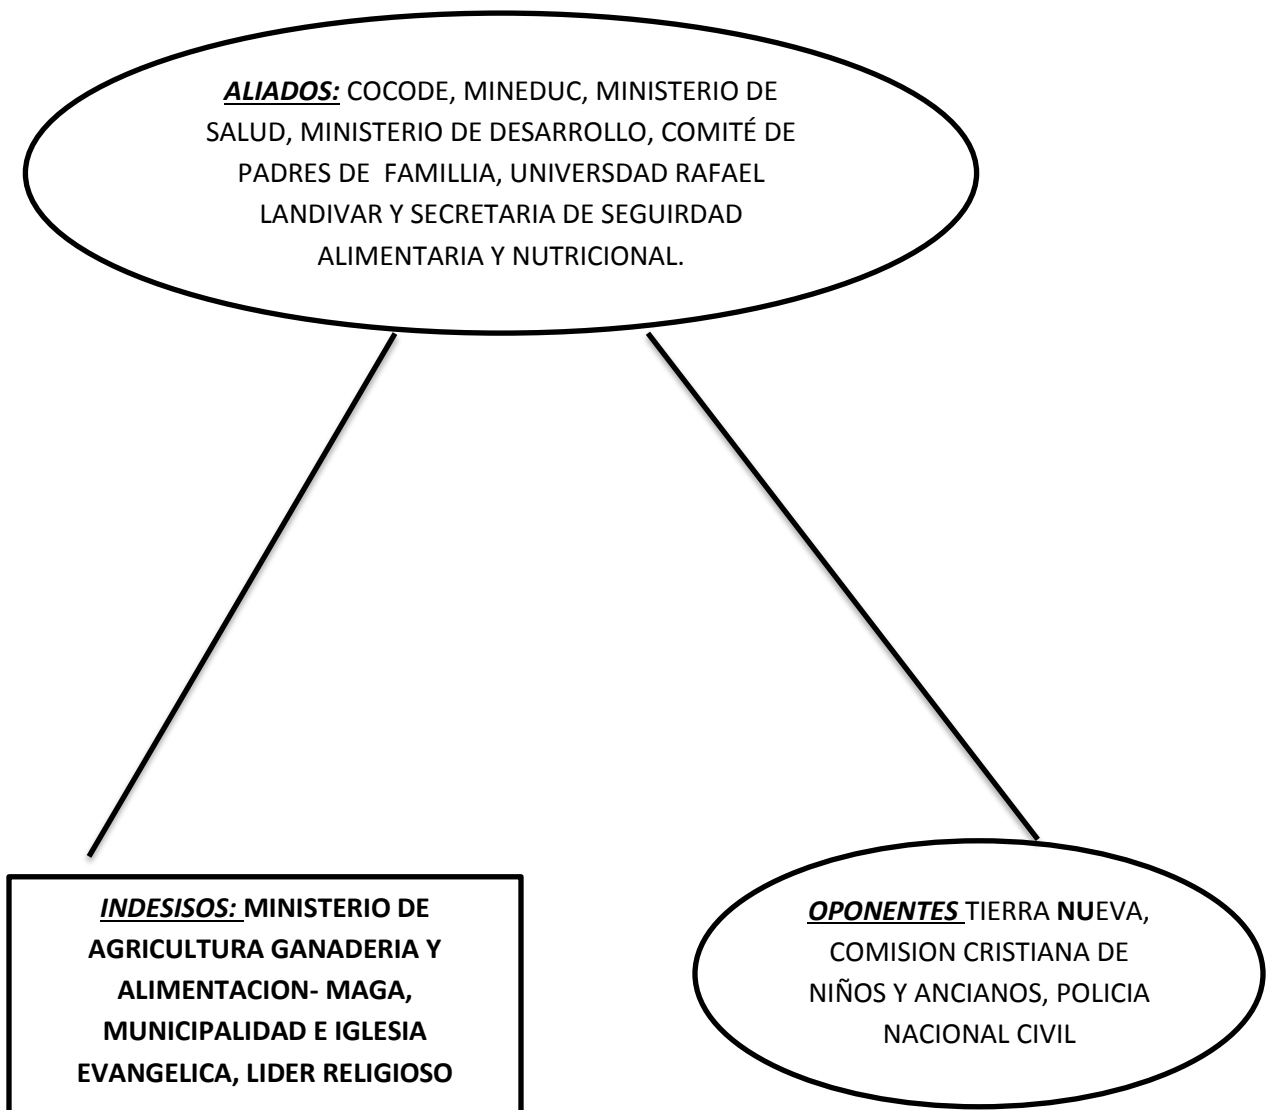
ALIADOS: COCODE, MINEDUC, MINISTERIO DE SALUD, MINISTERIO DE DESARROLLO, COMITÉ DE PADRES DE FAMILLIA, UNIVERSDAD RAFAEL LANDIVAR Y SECRETARIA DE SEGUIRDAD ALIMENTARIA Y NUTRICIONAL.

INDESISOS: MINISTERIO DE AGRICULTURA GANADERIA Y ALIMENTACION- MAGA, MUNICIPALIDAD E IGLESIA EVANGELICA, LIDER RELIGIOSO

OPONENTES TIERRA NUEVA, COMISION CRISTIANA DE NIÑOS Y ANCIANOS, POLICIA NACIONAL CIVIL